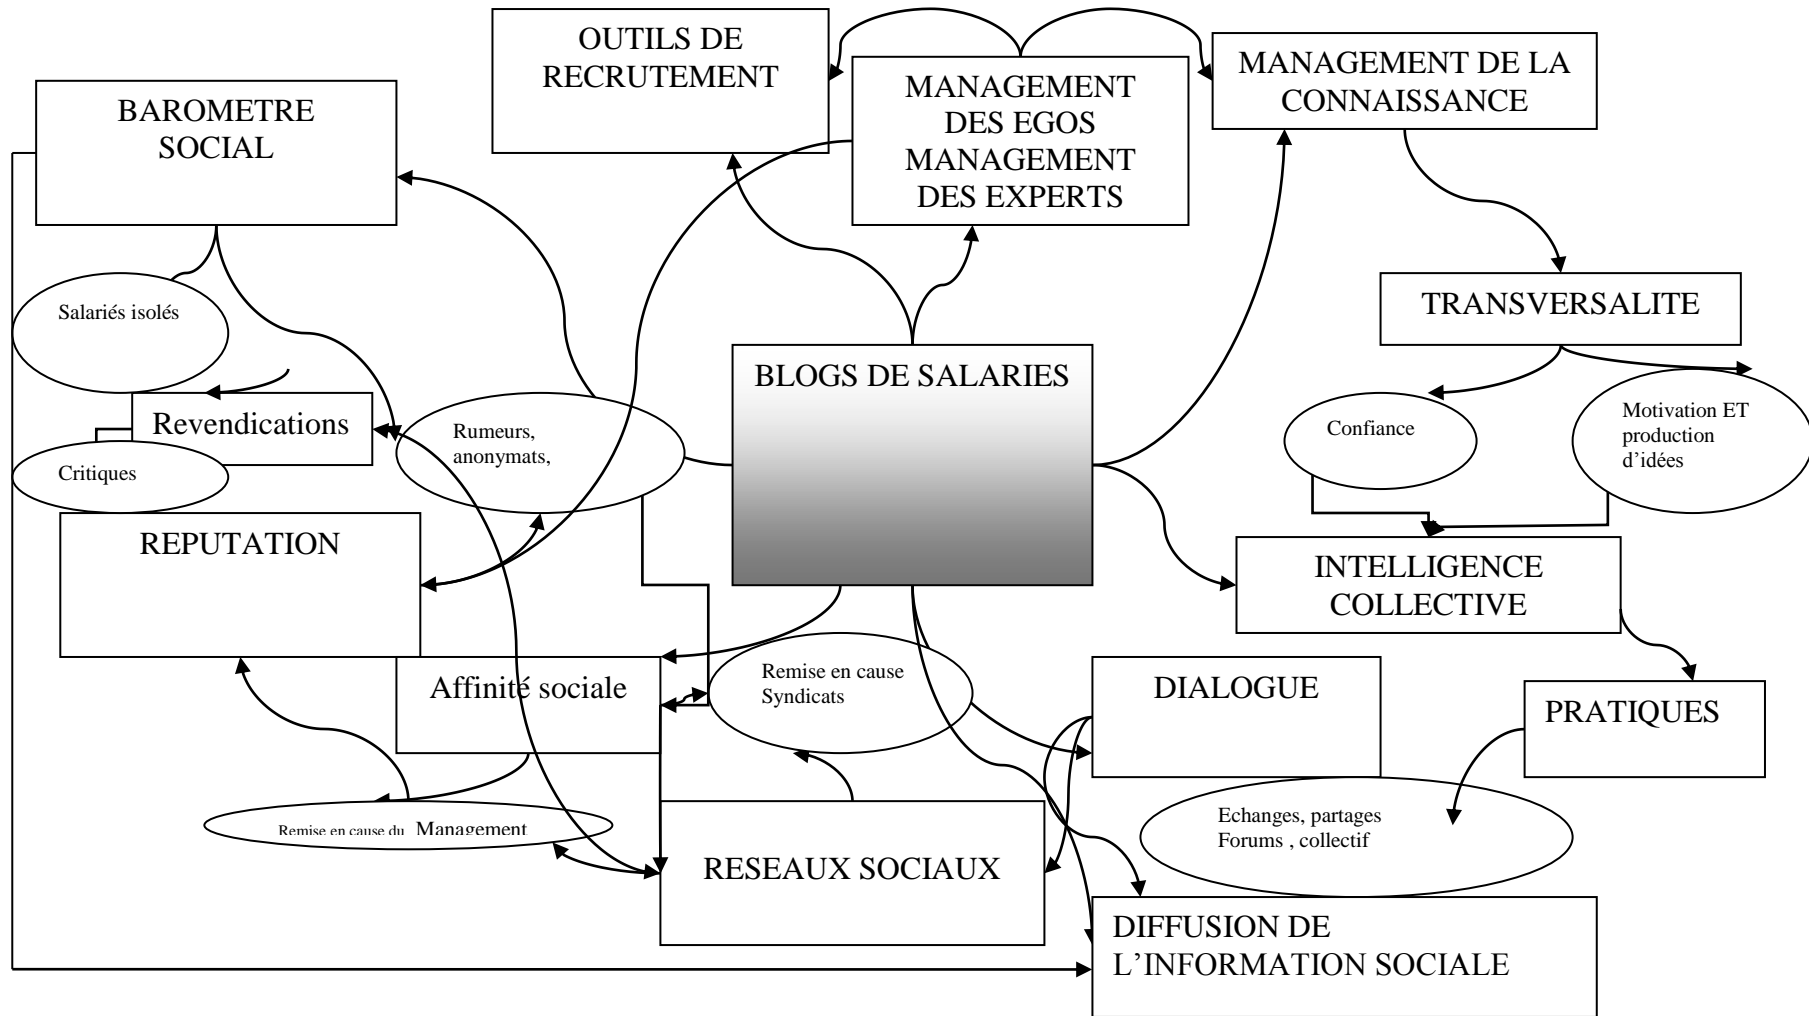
OUTILS DE RECRUTEMENT

MANAGEMENT DES EGOS MANAGEMENT DES EXPERTS

MANAGEMENT DE LA CONNAISSANCE

BAROMETRE SOCIAL

Salariés isolés

Revendications

Critiques

Rumeurs, anonymats,

BLOGS DE SALARIES

TRANSVERSALITE

Confiance

Motivation ET production d'idées

REPUTATION

INTELLIGENCE COLLECTIVE

Affinité sociale

Remise en cause Syndicats

DIALOGUE

PRATIQUES

Remise en cause du Management

Echanges, partages Forums , collectif

RESEAUX SOCIAUX

DIFFUSION DE L'INFORMATION SOCIALE